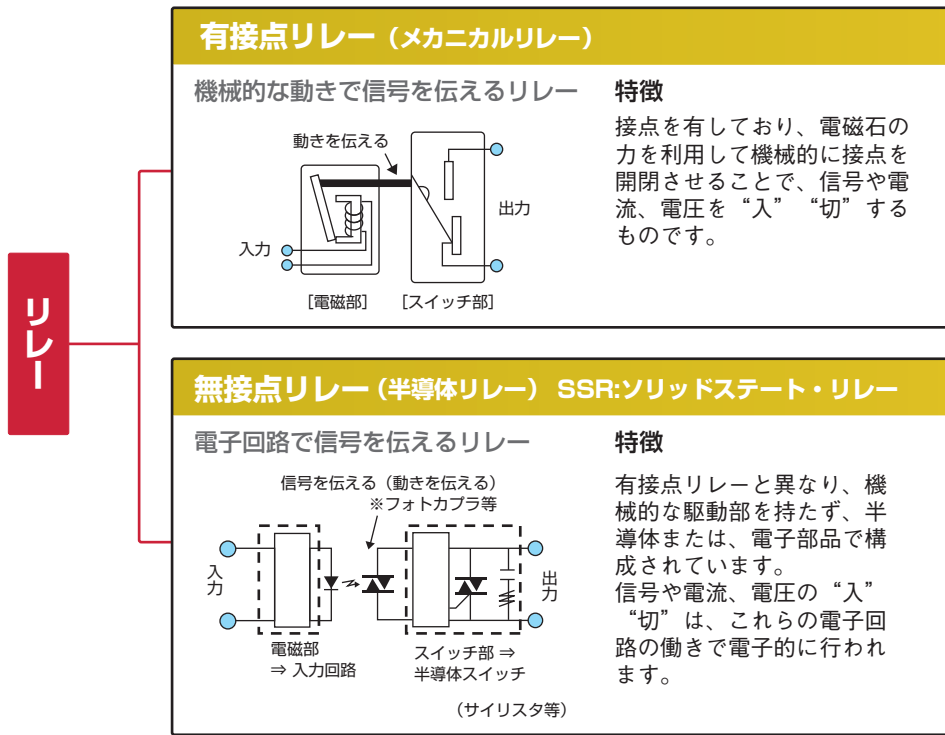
リレー

有接点リレー（メカニカルリレー）

機械的な動きで信号を伝えるリレー

動きを伝える

入力

出力

[電磁部]　[スイッチ部]

特徴

接点を有しており、電磁石の力を利用して機械的に接点を開閉させることで、信号や電流、電圧を“入”“切”するものです。

無接点リレー（半導体リレー） SSR:ソリッドステート・リレー

電子回路で信号を伝えるリレー

信号を伝える（動きを伝える）
※フォトカプラ等

入力

出力

電磁部
⇒ 入力回路

スイッチ部 ⇒
半導体スイッチ

（サイリスタ等）

特徴

有接点リレーと異なり、機械的な駆動部を持たず、半導体または、電子部品で構成されています。
信号や電流、電圧の“入”“切”は、これらの電子回路の働きで電子的に行われます。